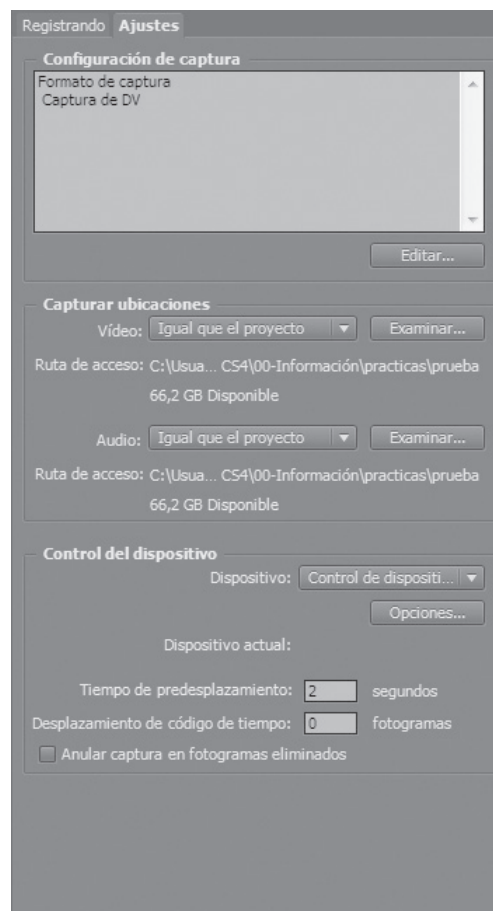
Registrando Ajustes

Configuración de captura

Formato de captura
Captura de DV

Editar...

Capturar ubicaciones

Vídeo: Igual que el proyecto Examinar...

Ruta de acceso: C:\Usua... CS4\00-Información\practicas\prueba

66,2 GB Disponible

Audio: Igual que el proyecto Examinar...

Ruta de acceso: C:\Usua... CS4\00-Información\practicas\prueba

66,2 GB Disponible

Control del dispositivo

Dispositivo: Control de dispositi...

Opciones...

Dispositivo actual:

Tiempo de predesplazamiento: 2 segundos

Desplazamiento de código de tiempo: 0 fotogramas

Anular captura en fotogramas eliminados